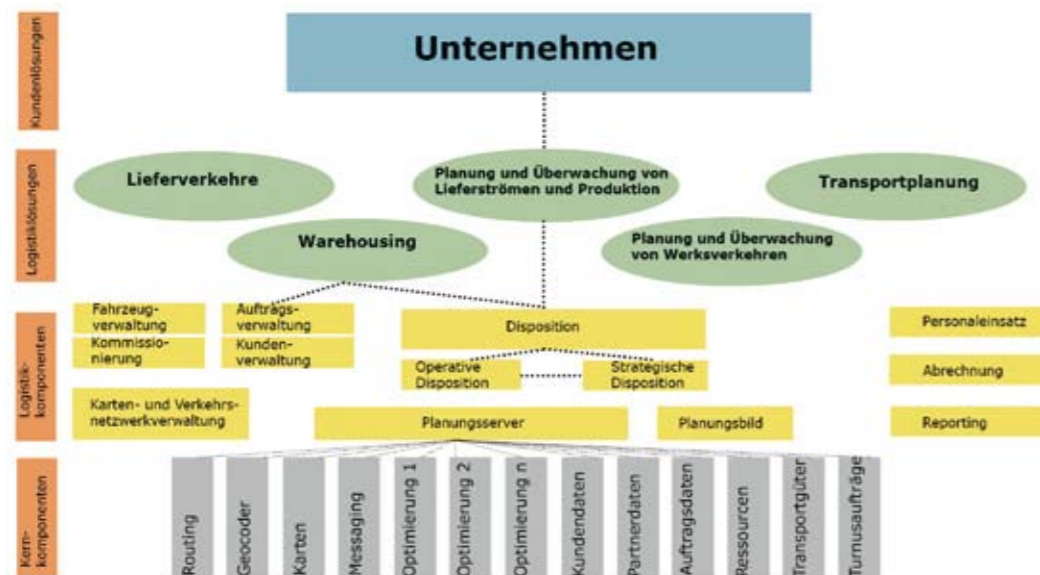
Kundenlösungen

Unternehmen

Logistiklösungen

Lieferverkehre

Planung und Überwachung von Lieferströmen und Produktion

Transportplanung

Warehousing

Planung und Überwachung von Werksverkehren

Logistikkomponenten

Fahrzeugverwaltung

Auftragsverwaltung

Kommissionierung

Kundenverwaltung

Disposition

Personaleinsatz

Operative Disposition

Strategische Disposition

Abrechnung

Karten- und Verkehrsnetzwerkverwaltung

Planungsserver

Planungsbild

Reporting

Kernkomponenten

Routing

Geocoder

Karten

Messaging

Optimierung 1

Optimierung 2

Optimierung n

Kundendaten

Partnerdaten

Auftragsdaten

Ressourcen

Transportgüter

Turnusaufträge